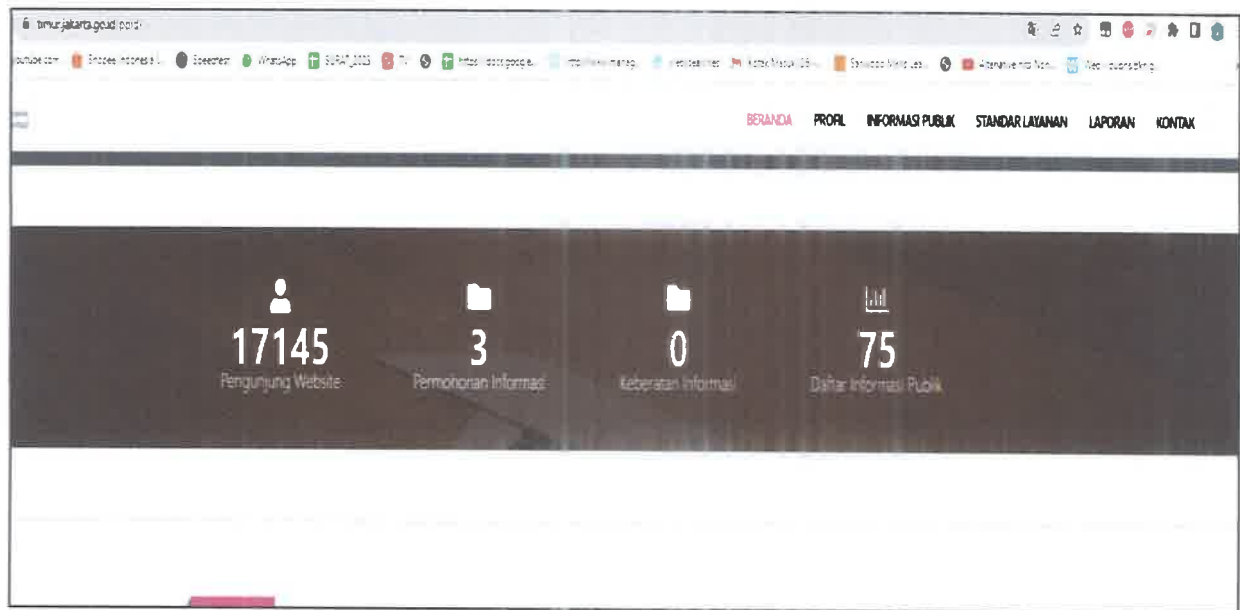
timur.jakarta.go.id/ppid/

youtube.com Shopee Indonesia | ... Speedtest WhatsApp SURAT_2023 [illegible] https://docs.google... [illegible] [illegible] Kotak Masuk (3) ... Services Mobile Leg... Alternative into Non... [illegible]

BERANDA PROFIL INFORMASI PUBLIK STANDAR LAYANAN LAPORAN KONTAK

17145
Pengunjung Website

3
Permohonan Informasi

0
Keberatan Informasi

75
Daftar Informasi Publik